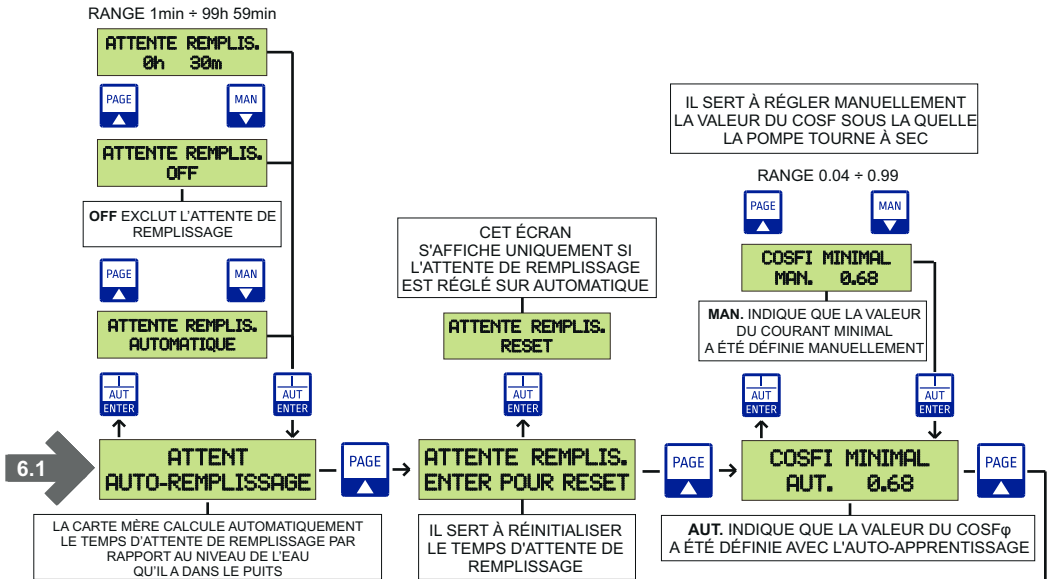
RANGE 1min ÷ 99h 59min

ATTENTE REMPLIS.
0h 30m

PAGE
MAN

ATTENTE REMPLIS.
OFF

**OFF** EXCLUT L'ATTENTE DE REMPLISSAGE

PAGE
MAN

ATTENTE REMPLIS.
AUTOMATIQUE

AUT
ENTER

AUT
ENTER

6.1

ATTENT
AUTO-REMPLISSAGE

LA CARTE MÈRE CALCULE AUTOMATIQUEMENT LE TEMPS D'ATTENTE DE REMPLISSAGE PAR RAPPORT AU NIVEAU DE L'EAU QU'IL A DANS LE PUITS

PAGE

CET ÉCRAN S'AFFICHE UNIQUEMENT SI L'ATTENTE DE REMPLISSAGE EST RÉGLÉ SUR AUTOMATIQUE

ATTENTE REMPLIS.
RESET

AUT
ENTER

ATTENTE REMPLIS.
ENTER POUR RESET

IL SERT À RÉINITIALISER LE TEMPS D'ATTENTE DE REMPLISSAGE

PAGE

IL SERT À RÉGLER MANUELLEMENT LA VALEUR DU COSF SOUS LA QUELLE LA POMPE TOURNE À SEC

RANGE 0.04 ÷ 0.99

PAGE
MAN

COSFI MINIMAL
MAN. 0.68

**MAN.** INDIQUE QUE LA VALEUR DU COURANT MINIMAL A ÉTÉ DÉFINIE MANUELLEMENT

AUT
ENTER

AUT
ENTER

COSFI MINIMAL
AUT. 0.68

**AUT.** INDIQUE QUE LA VALEUR DU COSFφ A ÉTÉ DÉFINIE AVEC L'AUTO-APPRENTISSAGE

PAGE